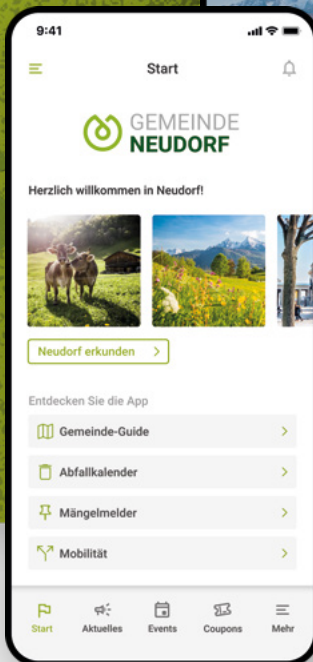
9:41

Start

GEMEINDE
NEUDORF

Herzlich willkommen in Neudorf!

Neudorf erkunden >

Entdecken Sie die App

Gemeinde-Guide >

Abfallkalender >

Mängelmelder >

Mobilität >

Start Aktuelles Events Coupons Mehr